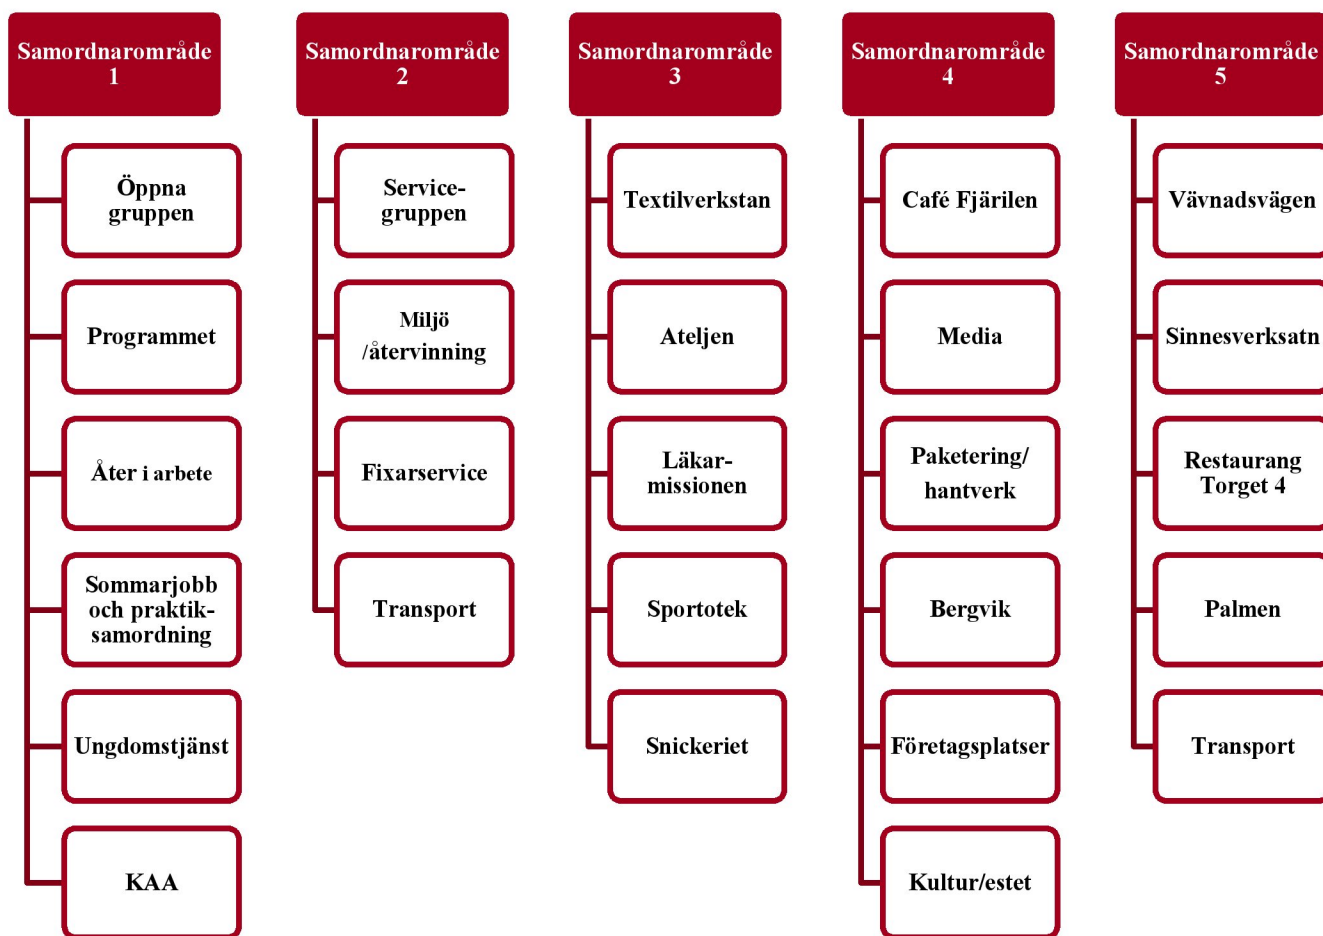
Samordnarområde 1

Öppna gruppen

Programmet

Åter i arbete

Sommarjobb och praktik-samordning

Ungdomstjänst

KAA

Samordnarområde 2

Service-gruppen

Miljö /återvinning

Fixarservice

Transport

Samordnarområde 3

Textilverkstan

Ateljen

Läkar-missionen

Sportotek

Snickeriet

Samordnarområde 4

Café Fjärilen

Media

Paketering/ hantverk

Bergvik

Företagsplatser

Kultur/estet

Samordnarområde 5

Vävnadsvägen

Sinnesverksatn

Restaurang Torget 4

Palmen

Transport